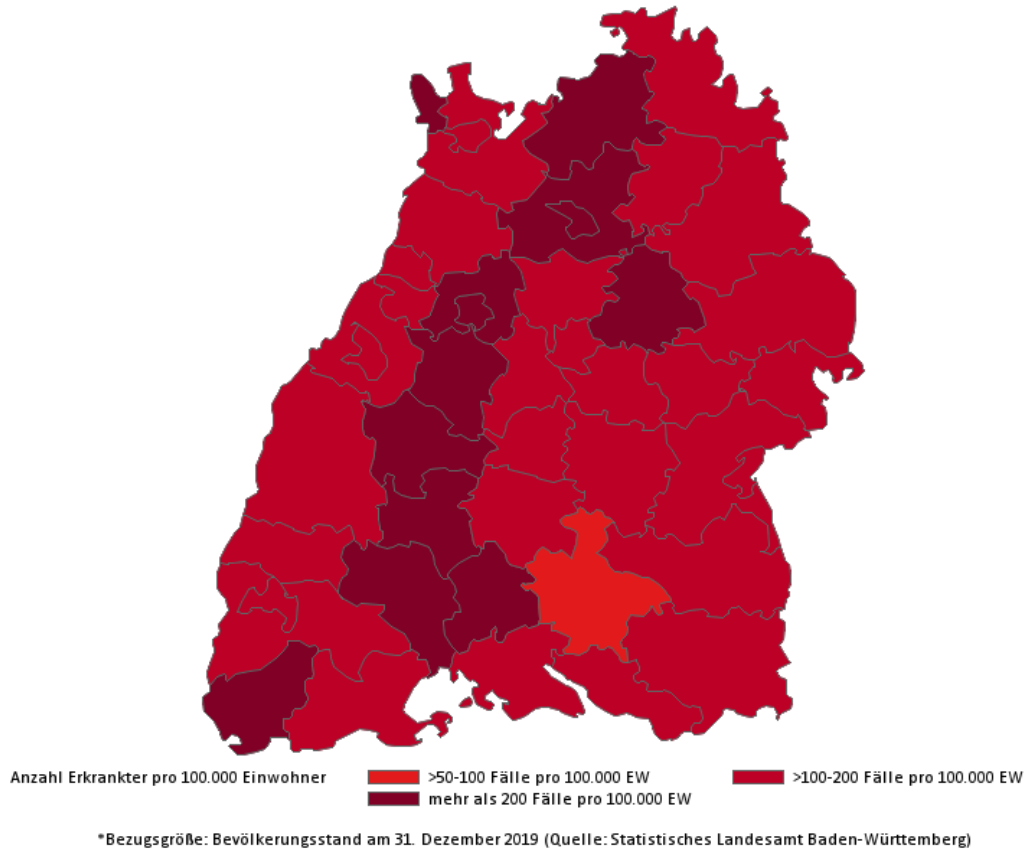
Anzahl Erkrankter pro 100.000 Einwohner

>50-100 Fälle pro 100.000 EW

>100-200 Fälle pro 100.000 EW

mehr als 200 Fälle pro 100.000 EW

*Bezugsgröße: Bevölkerungsstand am 31. Dezember 2019 (Quelle: Statistisches Landesamt Baden-Württemberg)